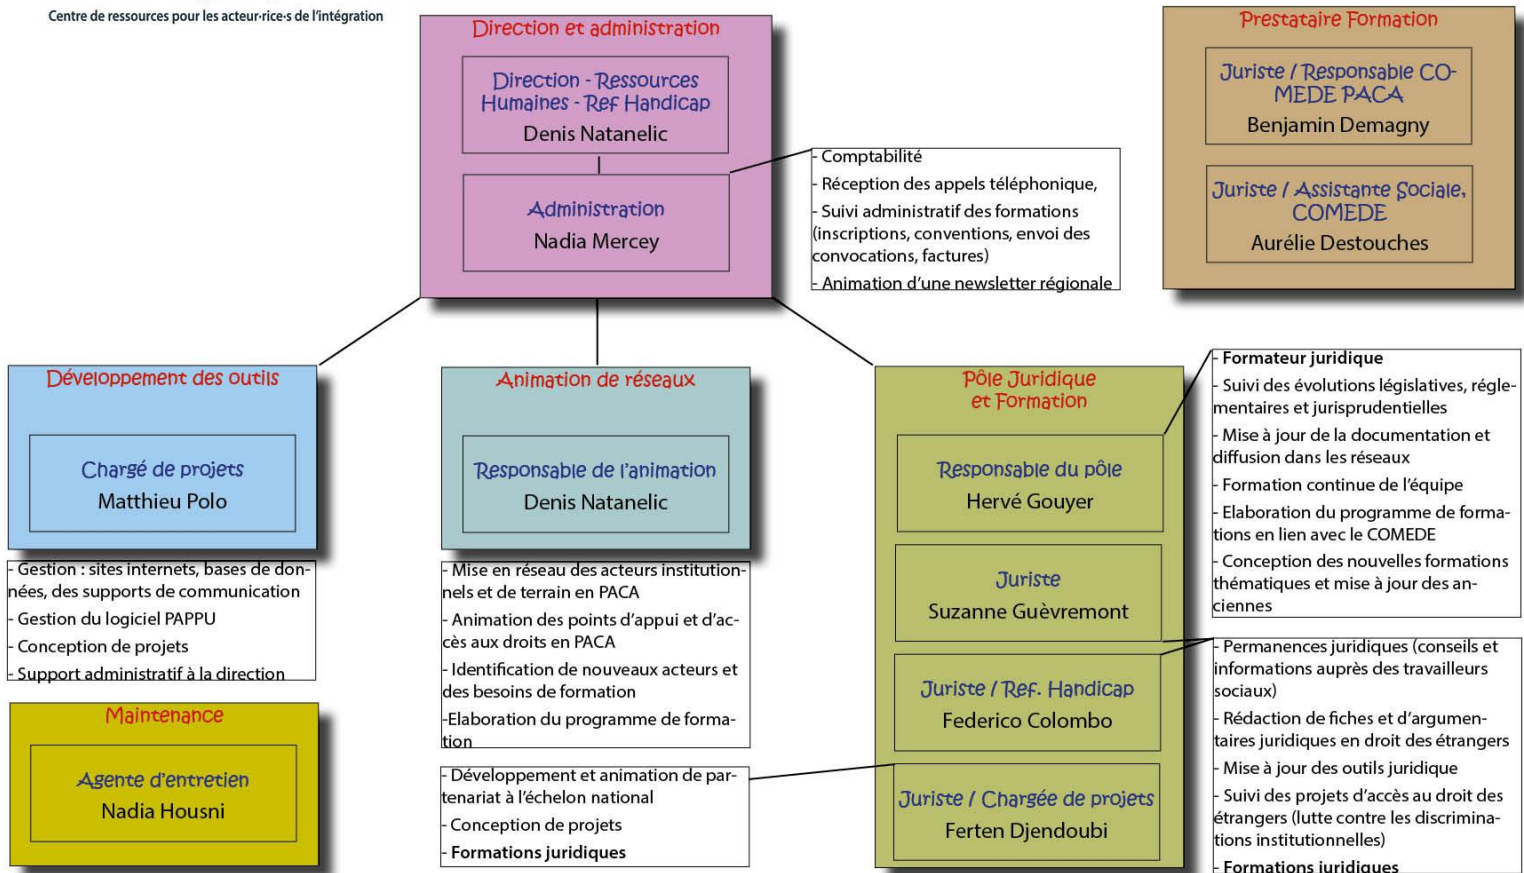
Centre de ressources pour les acteur·rice·s de l'intégration

Direction et administration

Direction - Ressources Humaines - Ref Handicap
Denis Natanelic

Administration
Nadia Mercey

- Comptabilité
- Réception des appels téléphonique,
- Suivi administratif des formations (inscriptions, conventions, envoi des convocations, factures)
- Animation d'une newsletter régionale

Prestataire Formation

Juriste / Responsable COMEDE PACA
Benjamin Demagny

Juriste / Assistante Sociale, COMEDE
Aurélie Destouches

Développement des outils

Chargé de projets
Matthieu Polo

- Gestion : sites internets, bases de données, des supports de communication
- Gestion du logiciel PAPPU
- Conception de projets
- Support administratif à la direction

Maintenance

Agente d'entretien
Nadia Housni

Animation de réseaux

Responsable de l'animation
Denis Natanelic

- Mise en réseau des acteurs institutionnels et de terrain en PACA
- Animation des points d'appui et d'accès aux droits en PACA
- Identification de nouveaux acteurs et des besoins de formation
-Elaboration du programme de formation

- Développement et animation de partenariat à l'échelon national
- Conception de projets
- Formations juridiques

Pôle Juridique et Formation

Responsable du pôle
Hervé Gouyer

Juriste
Suzanne Guèvremont

Juriste / Ref. Handicap
Federico Colombo

Juriste / Chargée de projets
Ferten Djendoubi

- Formateur juridique
- Suivi des évolutions législatives, réglementaires et jurisprudentielles
- Mise à jour de la documentation et diffusion dans les réseaux
- Formation continue de l'équipe
- Elaboration du programme de formations en lien avec le COMEDE
- Conception des nouvelles formations thématiques et mise à jour des anciennes

- Permanences juridiques (conseils et informations auprès des travailleurs sociaux)
- Rédaction de fiches et d'argumentaires juridiques en droit des étrangers
- Mise à jour des outils juridique
- Suivi des projets d'accès au droit des étrangers (lutte contre les discriminations institutionnelles)
- Formations juridiques